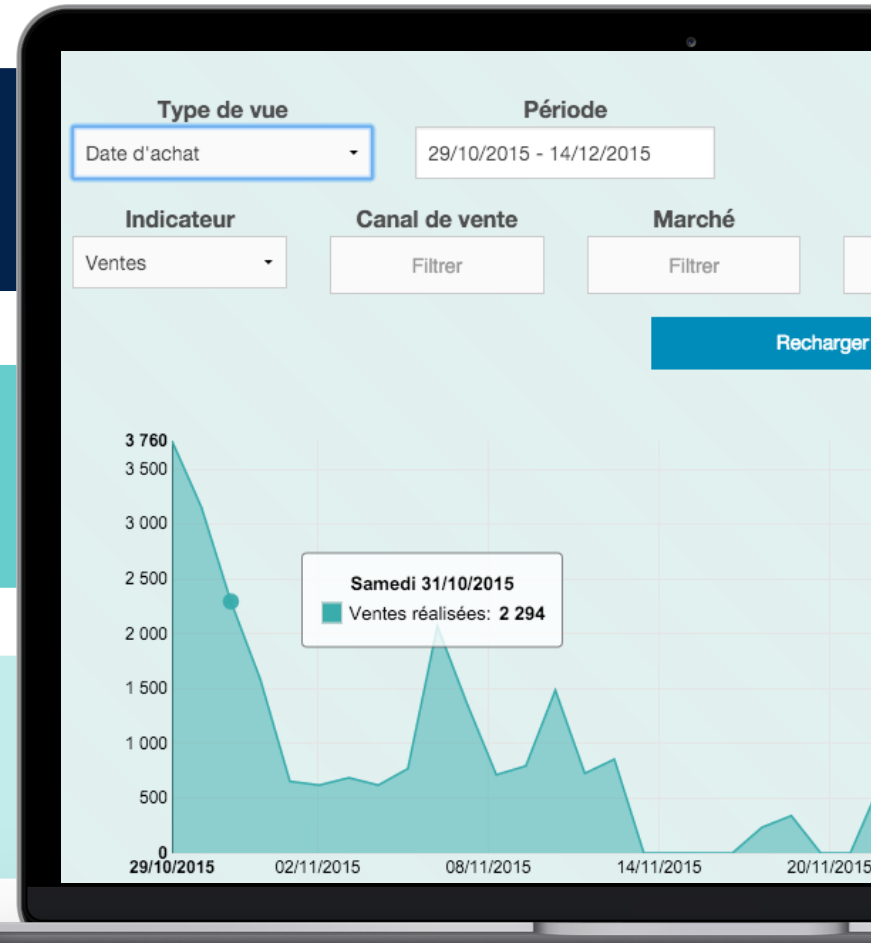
Type de vue
Date d'achat

Période
29/10/2015 - 14/12/2015

Indicateur
Ventes

Canal de vente
Filtrer

Marché
Filtrer

Recharger

3 760
3 500
3 000
2 500
2 000
1 500
1 000
500
0

Samedi 31/10/2015
Ventes réalisées: 2 294

29/10/2015
02/11/2015
08/11/2015
14/11/2015
20/11/2015